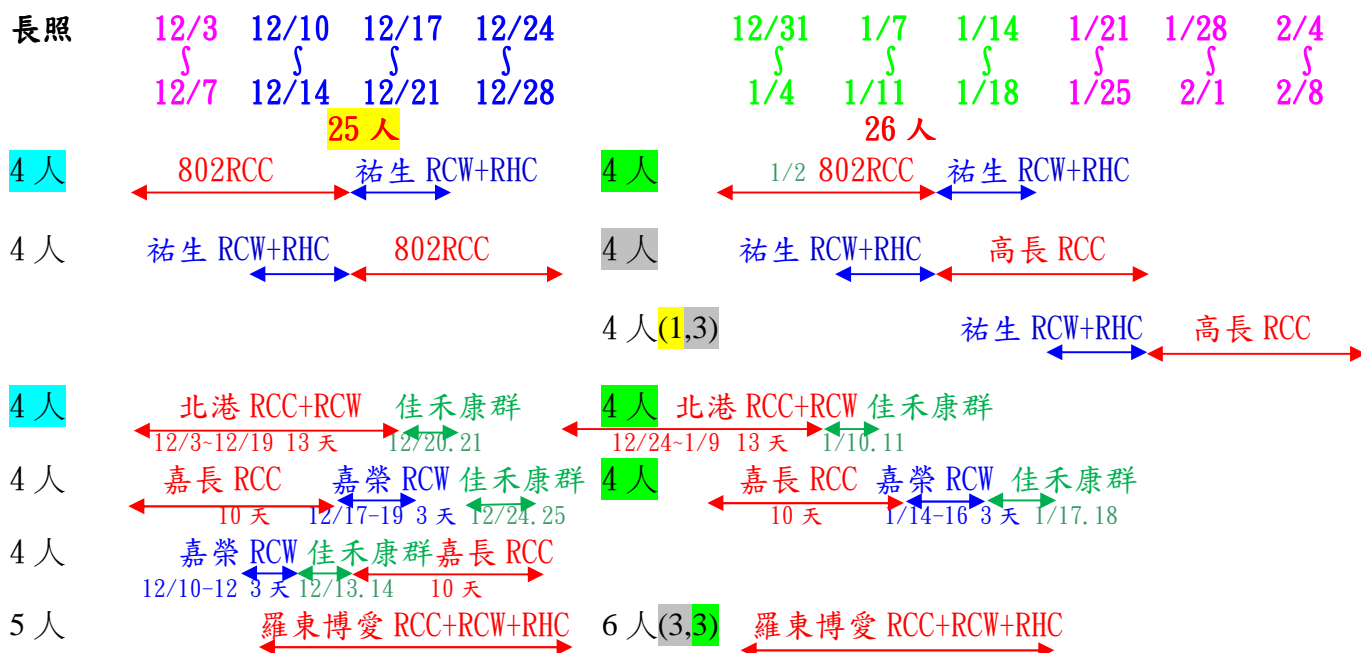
長照 12/3 ∫ 12/7 12/10 ∫ 12/14 12/17 ∫ 12/21 12/24 ∫ 12/28 12/31 ∫ 1/4 1/7 ∫ 1/11 1/14 ∫ 1/18 1/21 ∫ 1/25 1/28 ∫ 2/1 2/4 ∫ 2/8

25 人 26 人

4 人 802RCC 祐生 RCW+RHC 4 人 1/2 802RCC 祐生 RCW+RHC

4 人 祐生 RCW+RHC 802RCC 4 人 祐生 RCW+RHC 高長 RCC

4 人(1,3) 祐生 RCW+RHC 高長 RCC

4 人 北港 RCC+RCW 佳禾康群 4 人 北港 RCC+RCW 佳禾康群
12/3~12/19 13 天 12/20.21 12/24~1/9 13 天 1/10.11

4 人 嘉長 RCC 嘉榮 RCW 佳禾康群 4 人 嘉長 RCC 嘉榮 RCW 佳禾康群
10 天 12/17-19 3 天 12/24.25 10 天 1/14-16 3 天 1/17.18

4 人 嘉榮 RCW 佳禾康群 嘉長 RCC
12/10-12 3 天 12/13.14 10 天

5 人 羅東博愛 RCC+RCW+RHC 6 人(3,3) 羅東博愛 RCC+RCW+RHC